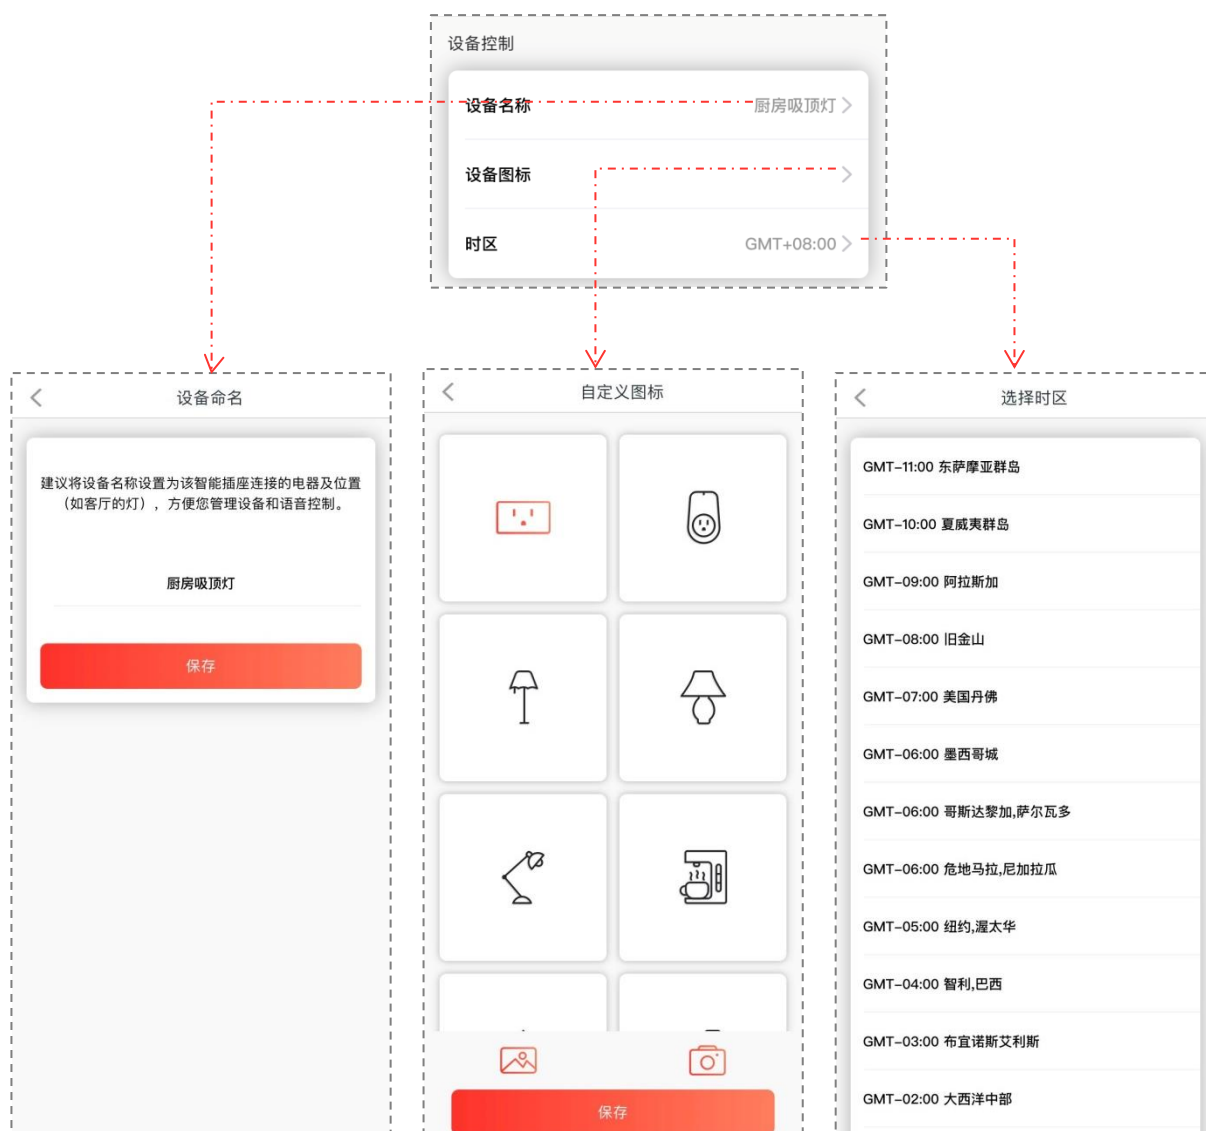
设备控制

设备名称 厨房吸顶灯

设备图标

时区 GMT+08:00

设备命名

建议将设备名称设置为该智能插座连接的电器及位置（如客厅的灯），方便您管理设备和语音控制。

厨房吸顶灯

保存

自定义图标

保存

选择时区

GMT-11:00 东萨摩亚群岛

GMT-10:00 夏威夷群岛

GMT-09:00 阿拉斯加

GMT-08:00 旧金山

GMT-07:00 美国丹佛

GMT-06:00 墨西哥城

GMT-06:00 哥斯达黎加,萨尔瓦多

GMT-06:00 危地马拉,尼加拉瓜

GMT-05:00 纽约,渥太华

GMT-04:00 智利,巴西

GMT-03:00 布宜诺斯艾利斯

GMT-02:00 大西洋中部